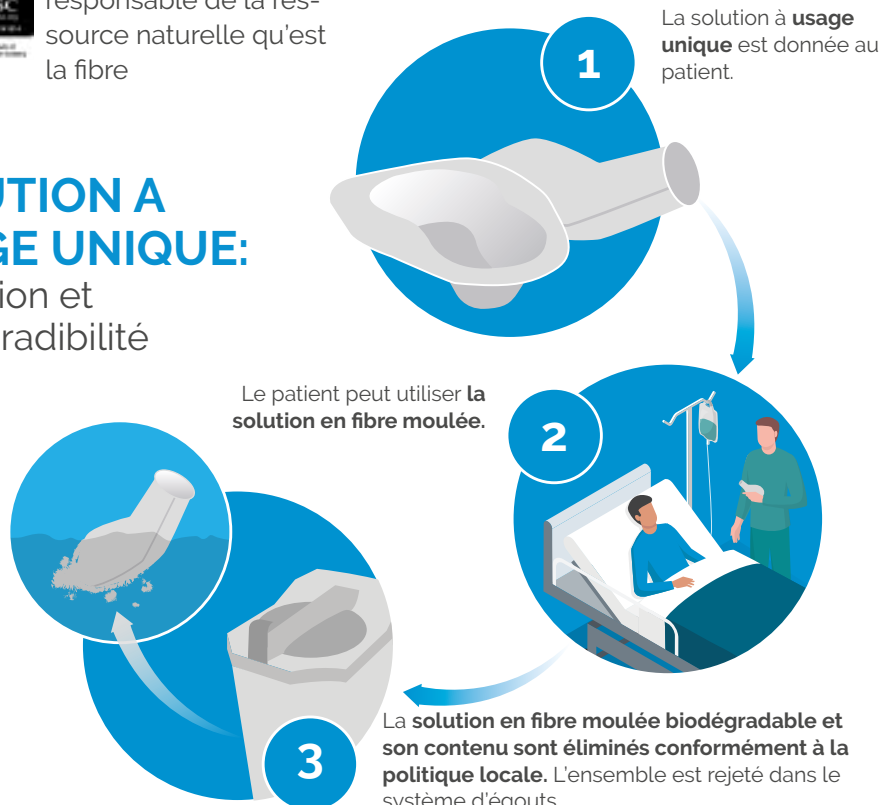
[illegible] responsable de la ressource naturelle qu'est la fibre

UTION A
GE UNIQUE:
ion et
radibilité

1

La solution à **usage unique** est donnée au patient.

Le patient peut utiliser **la solution en fibre moulée.**

2

3

La **solution en fibre moulée biodégradable et son contenu sont éliminés conformément à la politique locale.** L'ensemble est rejeté dans le système d'égouts.